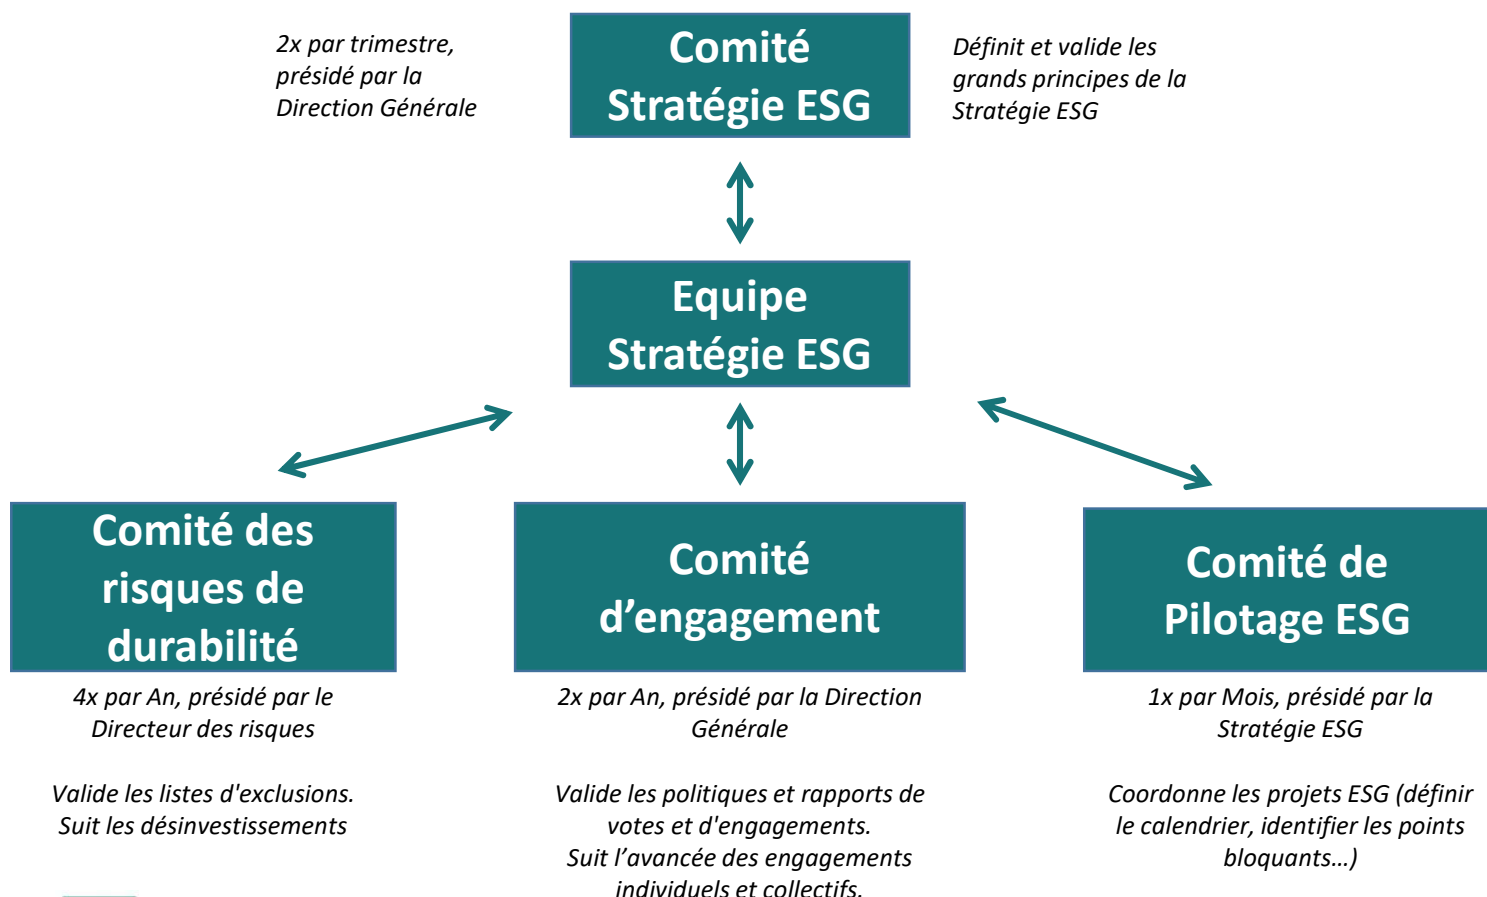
2x par trimestre, présidé par la Direction Générale

Comité Stratégie ESG

Définit et valide les grands principes de la Stratégie ESG

Equipe Stratégie ESG

Comité des risques de durabilité

4x par An, présidé par le Directeur des risques

Valide les listes d'exclusions. Suit les désinvestissements

Comité d’engagement

2x par An, présidé par la Direction Générale

Valide les politiques et rapports de votes et d'engagements. Suit l’avancée des engagements individuels et collectifs.

Comité de Pilotage ESG

1x par Mois, présidé par la Stratégie ESG

Coordonne les projets ESG (définir le calendrier, identifier les points bloquants…)